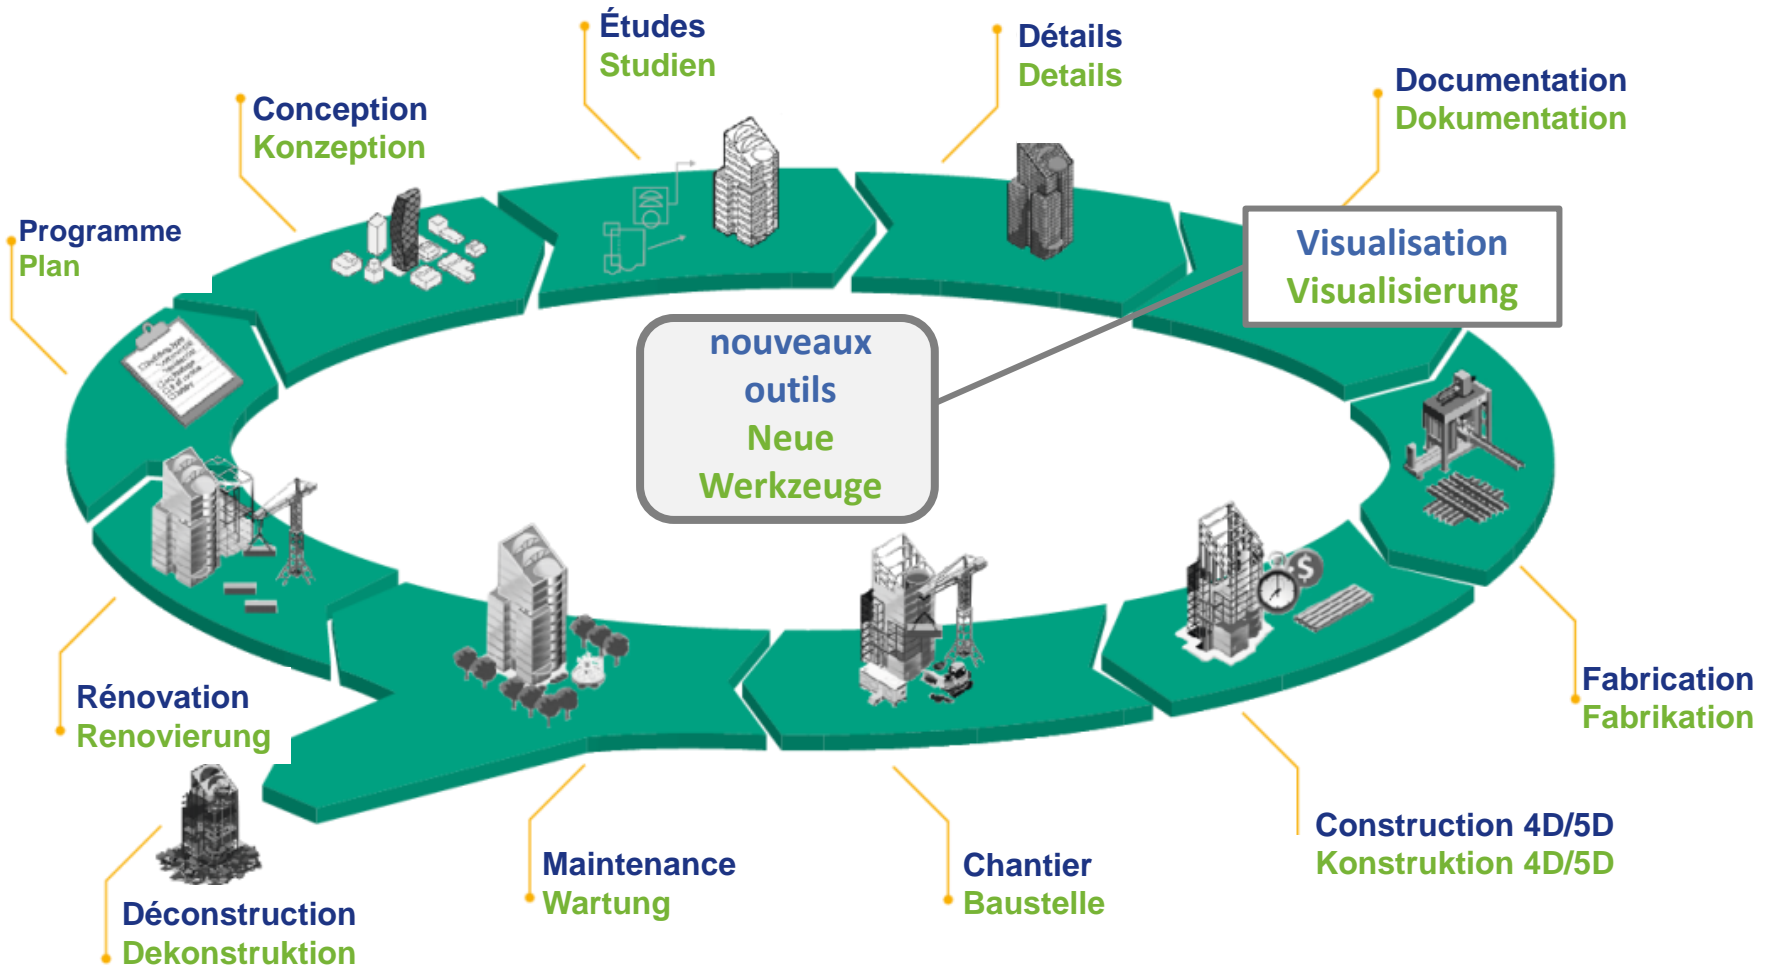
Études
Studien

Détails
Details

Conception
Konzeption

Documentation
Dokumentation

Programme
Plan

Visualisation
Visualisierung

nouveaux
outils
Neue
Werkzeuge

Fabrication
Fabrikation

Rénovation
Renovierung

Construction 4D/5D
Konstruktion 4D/5D

Maintenance
Wartung

Chantier
Baustelle

Déconstruction
Dekonstruktion